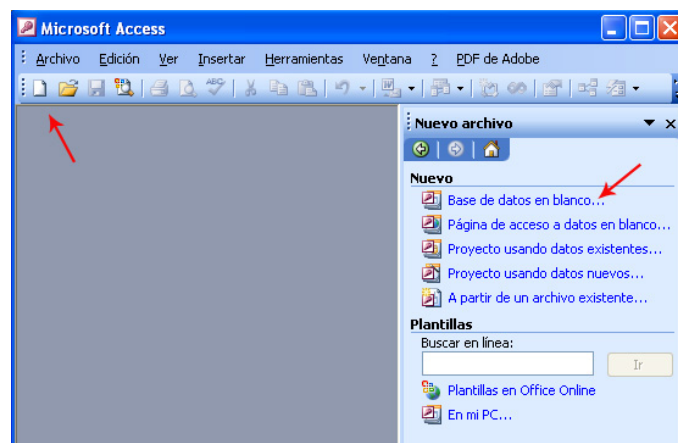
Microsoft Access

Archivo Edición Ver Insertar Herramientas Ventana ? PDF de Adobe

Nuevo archivo

Nuevo

Base de datos en blanco...

Página de acceso a datos en blanco...

Proyecto usando datos existentes...

Proyecto usando datos nuevos...

A partir de un archivo existente...

Plantillas

Buscar en línea:

Ir

Plantillas en Office Online

En mi PC...